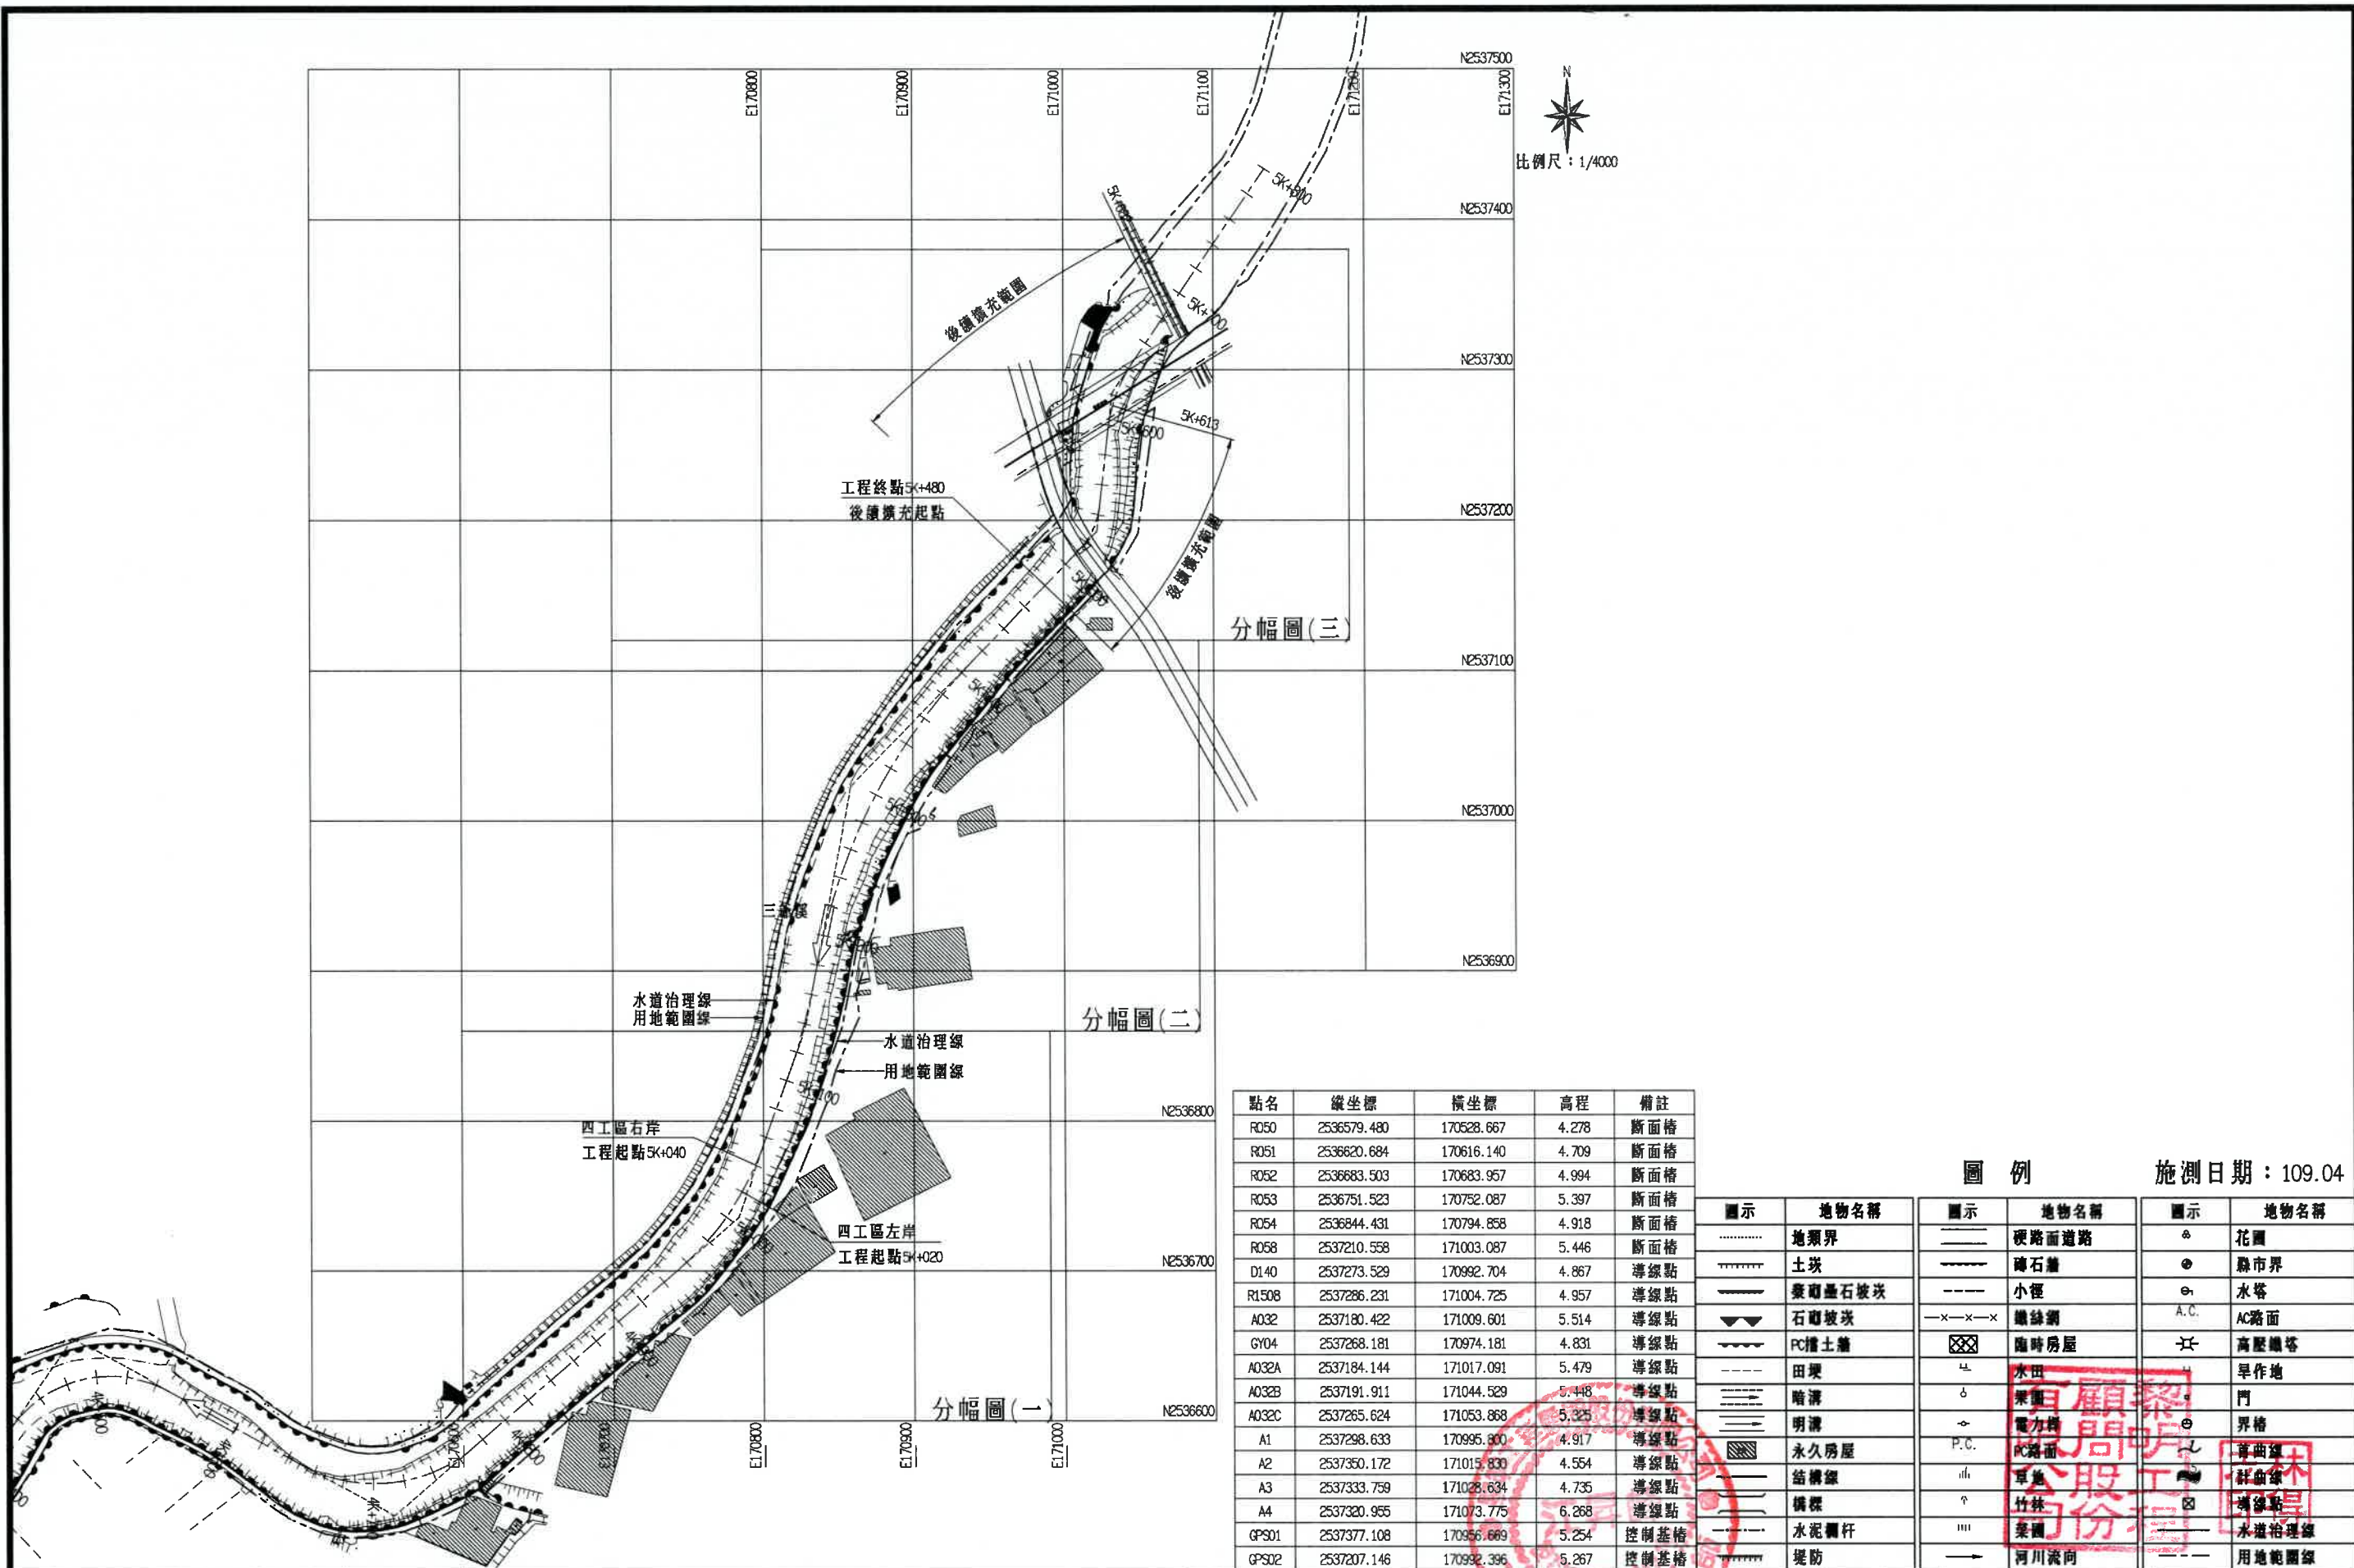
N2537500
E170800
E170900
E171000
E171100
E171200
E171300
N
比例尺：1/4000
N2537400
N2537300
N2537200
N2537100
N2537000
N2536900
N2536800
N2536700
N2536600
5K+700
5K+613
5K+600
後續擴充範圍
後續擴充範圍
工程終點5K+480
後續擴充起點
分幅圖(三)
分幅圖(二)
分幅圖(一)
三鶯橋
水道治理線
用地範圍線
水道治理線
用地範圍線
四工區右岸
工程起點5K+040
四工區左岸
工程起點5K+020
E170800
E170900
E171000

| 點名 | 縱坐標 | 橫坐標 | 高程 | 備註 |
|---|---|---|---|---|
| R050 | 2536579.480 | 170528.667 | 4.278 | 斷面樁 |
| R051 | 2536620.684 | 170616.140 | 4.709 | 斷面樁 |
| R052 | 2536683.503 | 170683.957 | 4.994 | 斷面樁 |
| R053 | 2536751.523 | 170752.087 | 5.397 | 斷面樁 |
| R054 | 2536844.431 | 170794.858 | 4.918 | 斷面樁 |
| R058 | 2537210.558 | 171003.087 | 5.446 | 斷面樁 |
| D140 | 2537273.529 | 170992.704 | 4.867 | 導線點 |
| R1508 | 2537286.231 | 171004.725 | 4.957 | 導線點 |
| A032 | 2537180.422 | 171009.601 | 5.514 | 導線點 |
| GY04 | 2537268.181 | 170974.181 | 4.831 | 導線點 |
| A032A | 2537184.144 | 171017.091 | 5.479 | 導線點 |
| A032B | 2537191.911 | 171044.529 | 5.448 | 導線點 |
| A032C | 2537265.624 | 171053.868 | 5.325 | 導線點 |
| A1 | 2537298.633 | 170995.800 | 4.917 | 導線點 |
| A2 | 2537350.172 | 171015.830 | 4.554 | 導線點 |
| A3 | 2537333.759 | 171028.634 | 4.735 | 導線點 |
| A4 | 2537320.955 | 171073.775 | 6.268 | 導線點 |
| GPS01 | 2537377.108 | 170956.669 | 5.254 | 控制基樁 |
| GPS02 | 2537207.146 | 170992.396 | 5.267 | 控制基樁 |

圖 例
施測日期：109.04

| 圖示 | 地物名稱 | 圖示 | 地物名稱 | 圖示 | 地物名稱 |
|---|---|---|---|---|---|
| | 地類界 | | 硬路面道路 | | 花圃 |
| | 土坎 | | 磚石牆 | | 縣市界 |
| | 乾砌疊石坡坎 | | 小徑 | | 水塔 |
| | 石砌坡坎 | | 鐵絲網 | A.C. | AC路面 |
| | PC擋土牆 | | 臨時房屋 | | 高壓鐵塔 |
| | 田埂 | | 水田 | | 旱作地 |
| | 暗溝 | | 果園 | | 門 |
| | 明溝 | | 電力桿 | | 界樁 |
| | 永久房屋 | P.C. | PC路面 | | 等曲線 |
| | 結構線 | | 草地 | | 計曲線 |
| | 橋樑 | | 竹林 | | 導線點 |
| | 水泥欄杆 | | 菜園 | | 水道治理線 |
| | 堤防 | | 河川流向 | | 用地範圍線 |

有限公司
顧問工程
股份
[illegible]